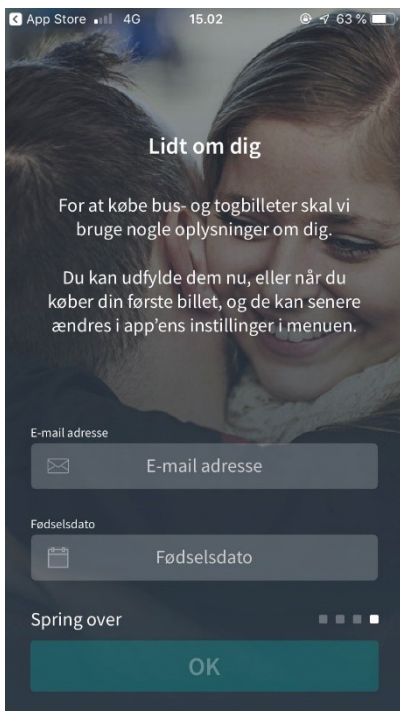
App Store 4G 15.02 63 %

Lidt om dig

For at købe bus- og togbilleter skal vi bruge nogle oplysninger om dig.

Du kan udfylde dem nu, eller når du køber din første billet, og de kan senere ændres i app'ens instillinger i menuen.

E-mail adresse

E-mail adresse

Fødselsdato

Fødselsdato

Spring over

OK